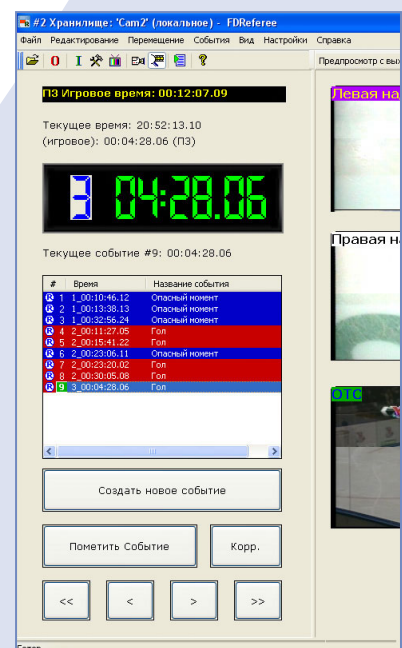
#2 Хранилище: 'Cam2' (локальное) - FDReferee

Файл Редактирование Перемещение События Вид Настройки Справка

0 I

Предпросмотр с вых

П3 Игровое время: 00:12:07.09

Текущее время: 20:52:13.10
(игровое): 00:04:28.06 (П3)

3 04:28.06

Текущее событие #9: 00:04:28.06

| # | Время | Название события |
|---|---|---|
| 1 | 1_00:10:46.12 | Опасный момент |
| 2 | 1_00:13:38.13 | Опасный момент |
| 3 | 1_00:32:56.24 | Опасный момент |
| 4 | 2_00:11:27.05 | Гол |
| 5 | 2_00:15:41.22 | Гол |
| 6 | 2_00:23:06.11 | Опасный момент |
| 7 | 2_00:23:20.02 | Гол |
| 8 | 2_00:30:05.08 | Гол |
| 9 | 3_00:04:28.06 | Гол |

Создать новое событие

Пометить Событие

Корр.

<<

<

>

>>

Левая на

Правая н

ОТС

Готов